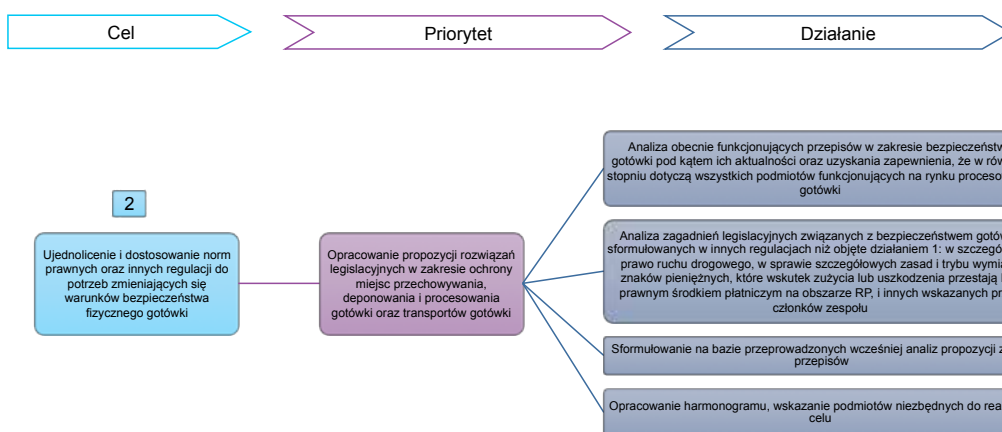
Cel

Priorytet

Działanie

2

Ujednolicenie i dostosowanie norm prawnych oraz innych regulacji do potrzeb zmieniających się warunków bezpieczeństwa fizycznego gotówki

Opracowanie propozycji rozwiązań legislacyjnych w zakresie ochrony miejsc przechowywania, deponowania i procesowania gotówki oraz transportów gotówki

Analiza obecnie funkcjonujących przepisów w zakresie bezpieczeństw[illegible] gotówki pod kątem ich aktualności oraz uzyskania zapewnienia, że w rów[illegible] stopniu dotyczą wszystkich podmiotów funkcjonujących na rynku proceso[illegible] gotówki

Analiza zagadnień legislacyjnych związanych z bezpieczeństwem gotó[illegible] sformułowanych w innych regulacjach niż objęte działaniem 1: w szczegó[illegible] prawo ruchu drogowego, w sprawie szczegółowych zasad i trybu wymia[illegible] znaków pieniężnych, które wskutek zużycia lub uszkodzenia przestają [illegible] prawnym środkiem płatniczym na obszarze RP, i innych wskazanych pr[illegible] członków zespołu

Sformułowanie na bazie przeprowadzonych wcześniej analiz propozycji z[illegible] przepisów

Opracowanie harmonogramu, wskazanie podmiotów niezbędnych do rea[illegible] celu